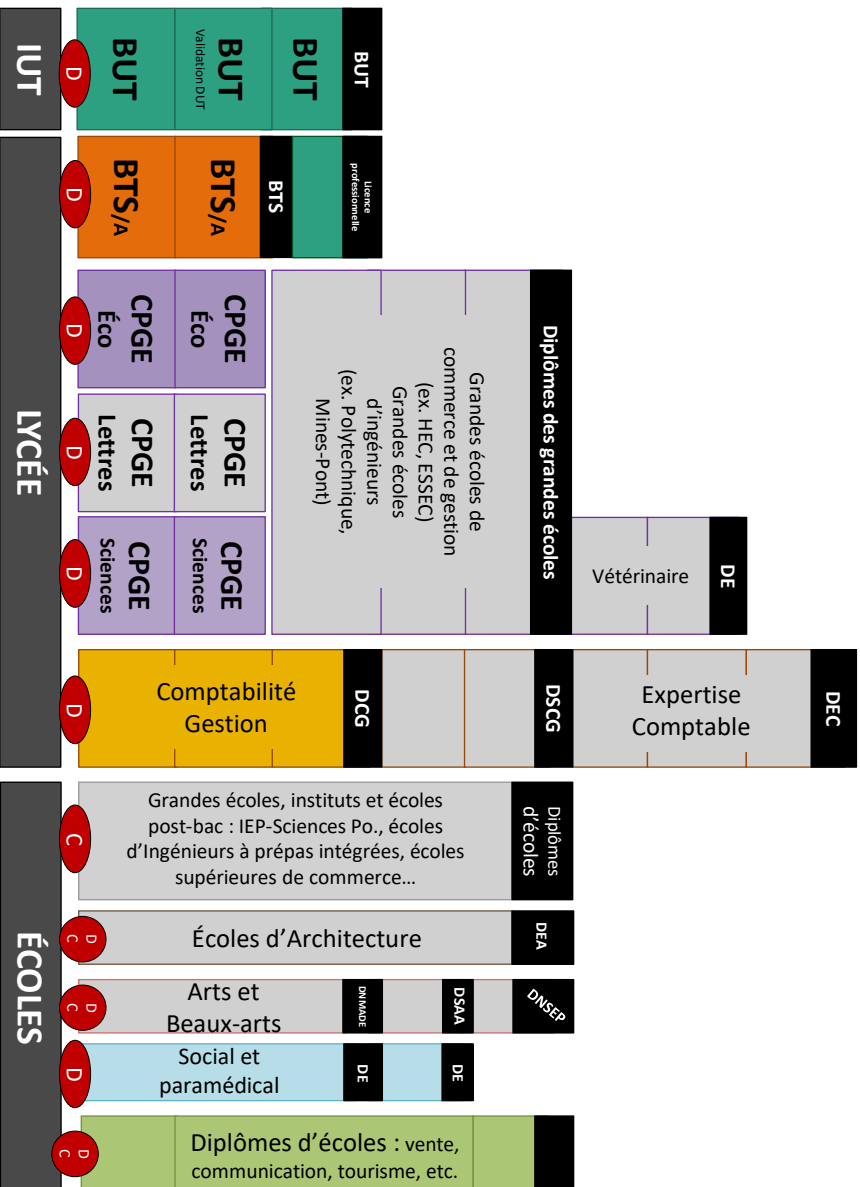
IUT

D

BUT

BUT
Validation DUT

BUT

BUT

D

BTS/A

BTS/A

BTS

Licence professionnelle

LYCÉE

D

CPGE
Éco

CPGE
Éco

D

CPGE
Lettres

CPGE
Lettres

D

CPGE
Sciences

CPGE
Sciences

Grandes écoles de commerce et de gestion (ex. HEC, ESSEC)
Grandes écoles d'ingénieurs (ex. Polytechnique, Mines-Pont)

Diplômes des grandes écoles

Vétérinaire

DE

D

Comptabilité
Gestion

DCG

DSCG

Expertise
Comptable

DEC

ÉCOLES

C

Grandes écoles, instituts et écoles post-bac : IEP-Sciences Po., écoles d'Ingénieurs à prépas intégrées, écoles supérieures de commerce…

Diplômes d'écoles

D
C

Écoles d'Architecture

DEA

D
C

Arts et
Beaux-arts

DNMADE

DSAA

DNSEP

D

Social et
paramédical

DE

DE

D
C

Diplômes d'écoles : vente, communication, tourisme, etc.